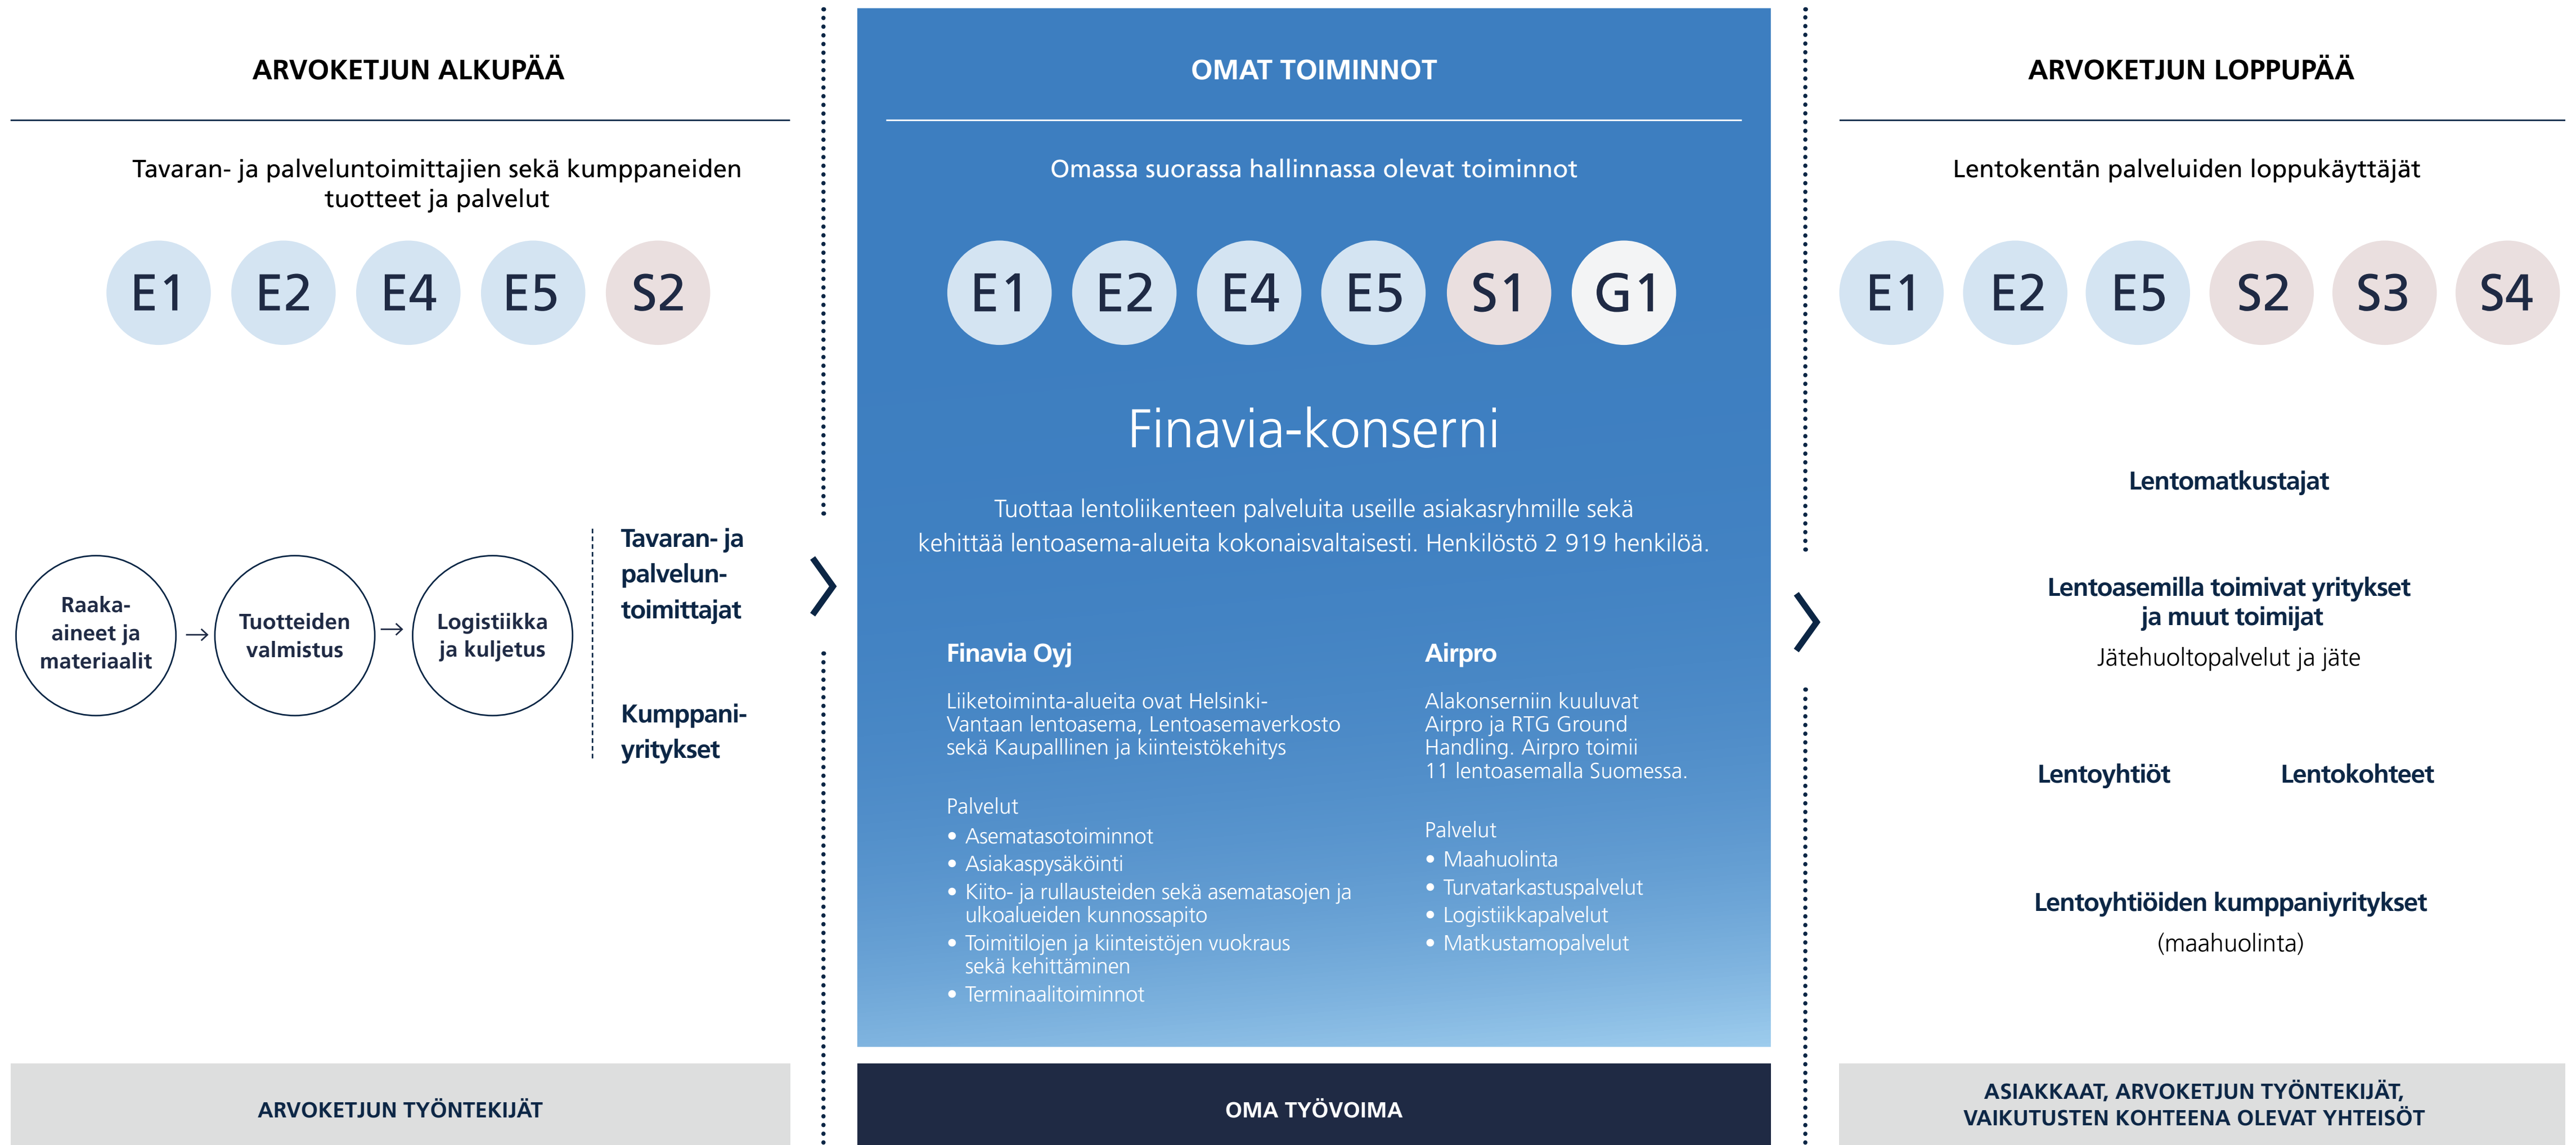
ARVOKETJUN ALKUPÄÄ

Tavaran- ja palveluntoimittajien sekä kumppaneiden tuotteet ja palvelut

E1 E2 E4 E5 S2

Raaka-aineet ja materiaalit → Tuotteiden valmistus → Logistiikka ja kuljetus

Tavaran- ja palvelun-toimittajat

Kumppani-yritykset

ARVOKETJUN TYÖNTEKIJÄT

OMAT TOIMINNOT

Omassa suorassa hallinnassa olevat toiminnot

E1 E2 E4 E5 S1 G1

Finavia-konserni

Tuottaa lentoliikenteen palveluita useille asiakasryhmille sekä kehittää lentoasema-alueita kokonaisvaltaisesti. Henkilöstö 2 919 henkilöä.

Finavia Oyj

Liiketoiminta-alueita ovat Helsinki-Vantaan lentoasema, Lentoasemaverkosto sekä Kaupalllinen ja kiinteistökehitys

Palvelut
• Asematasotoiminnot
• Asiakaspysäköinti
• Kiito- ja rullausteiden sekä asematasojen ja ulkoalueiden kunnossapito
• Toimitilojen ja kiinteistöjen vuokraus sekä kehittäminen
• Terminaalitoiminnot

Airpro

Alakonserniin kuuluvat Airpro ja RTG Ground Handling. Airpro toimii 11 lentoasemalla Suomessa.

Palvelut
• Maahuolinta
• Turvatarkastuspalvelut
• Logistiikkapalvelut
• Matkustamopalvelut

OMA TYÖVOIMA

ARVOKETJUN LOPPUPÄÄ

Lentokentän palveluiden loppukäyttäjät

E1 E2 E5 S2 S3 S4

Lentomatkustajat

Lentoasemilla toimivat yritykset ja muut toimijat

Jätehuoltopalvelut ja jäte

Lentoyhtiöt

Lentokohteet

Lentoyhtiöiden kumppaniyritykset

(maahuolinta)

ASIAKKAAT, ARVOKETJUN TYÖNTEKIJÄT, VAIKUTUSTEN KOHTEENA OLEVAT YHTEISÖT